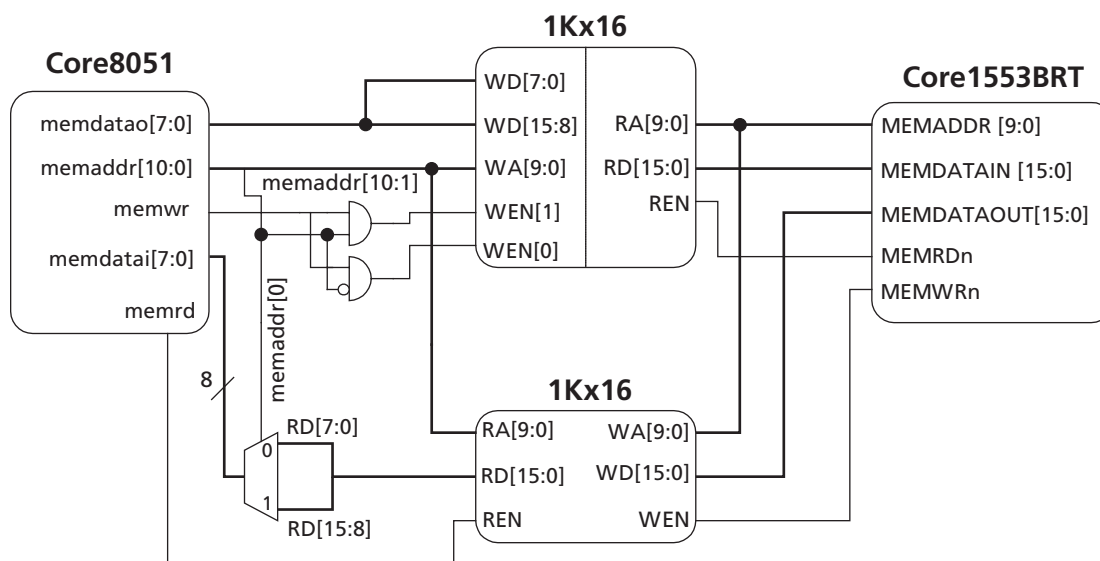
1Kx16

Core8051

Core1553BRT

WD[7:0]

memdatao[7:0]

WD[15:8]

RA[9:0]

MEMADDR [9:0]

memaddr[10:0]

WA[9:0]

RD[15:0]

MEMDATAIN [15:0]

memaddr[10:1]

memwr

WEN[1]

REN

MEMDATAOUT[15:0]

memdatai[7:0]

WEN[0]

MEMRDn

MEMWRn

memrd

memaddr[0]

8

1Kx16

RD[7:0]

RA[9:0]

WA[9:0]

0

RD[15:0]

WD[15:0]

1

RD[15:8]

REN

WEN